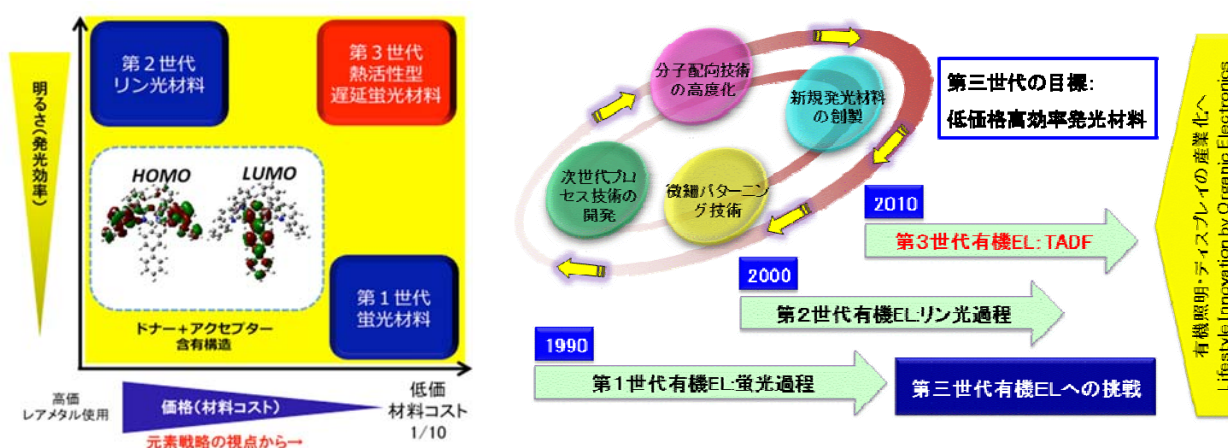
明るさ(発光効率)

第２世代
リン光材料

第３世代
熱活性型
遅延蛍光材料

HOMO

LUMO

ドナー＋アクセプター
含有構造

第１世代
蛍光材料

高価
レアメタル使用

価格(材料コスト)

低価
材料コスト
1/10

元素戦略の視点から→

分子配向技術
の高度化

新規発光材料
の創製

次世代プロセス技術の開発

微細パターニング技術

第三世代の目標:
低価格高効率発光材料

2010

第３世代有機EL: TADF

2000

第２世代有機EL:リン光過程

1990

第１世代有機EL:蛍光過程

第三世代有機ELへの挑戦

有機照明・ディスプレイの産業化へ
Lifestyle Innovation by Organic Electronics